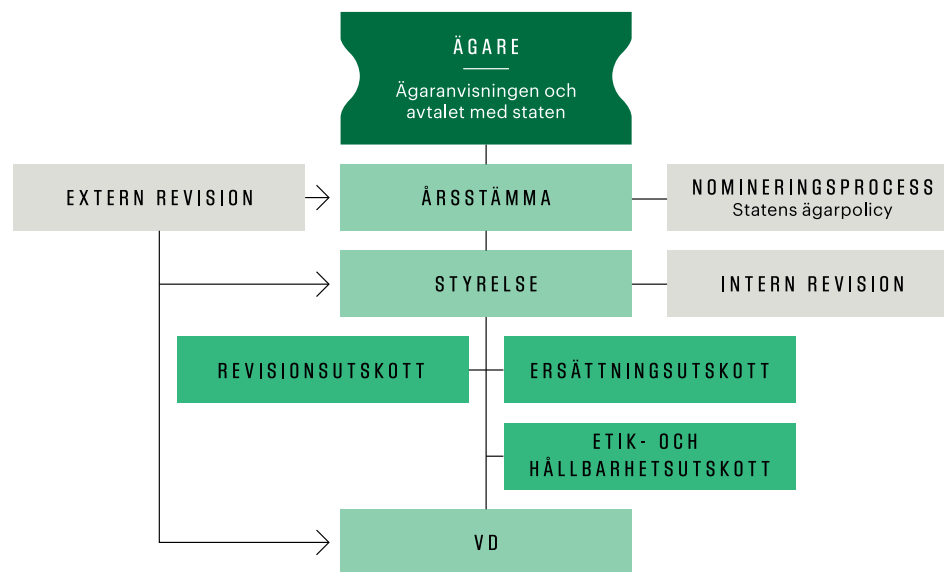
ÄGARE

Ägaranvisningen och avtalet med staten

EXTERN REVISION

ÅRSSTÄMMA

NOMINERINGSPROCESS
Statens ägarpolicy

STYRELSE

INTERN REVISION

REVISIONSUTSKOTT

ERSÄTTNINGSUTSKOTT

ETIK- OCH HÅLLBARHETSUTSKOTT

VD